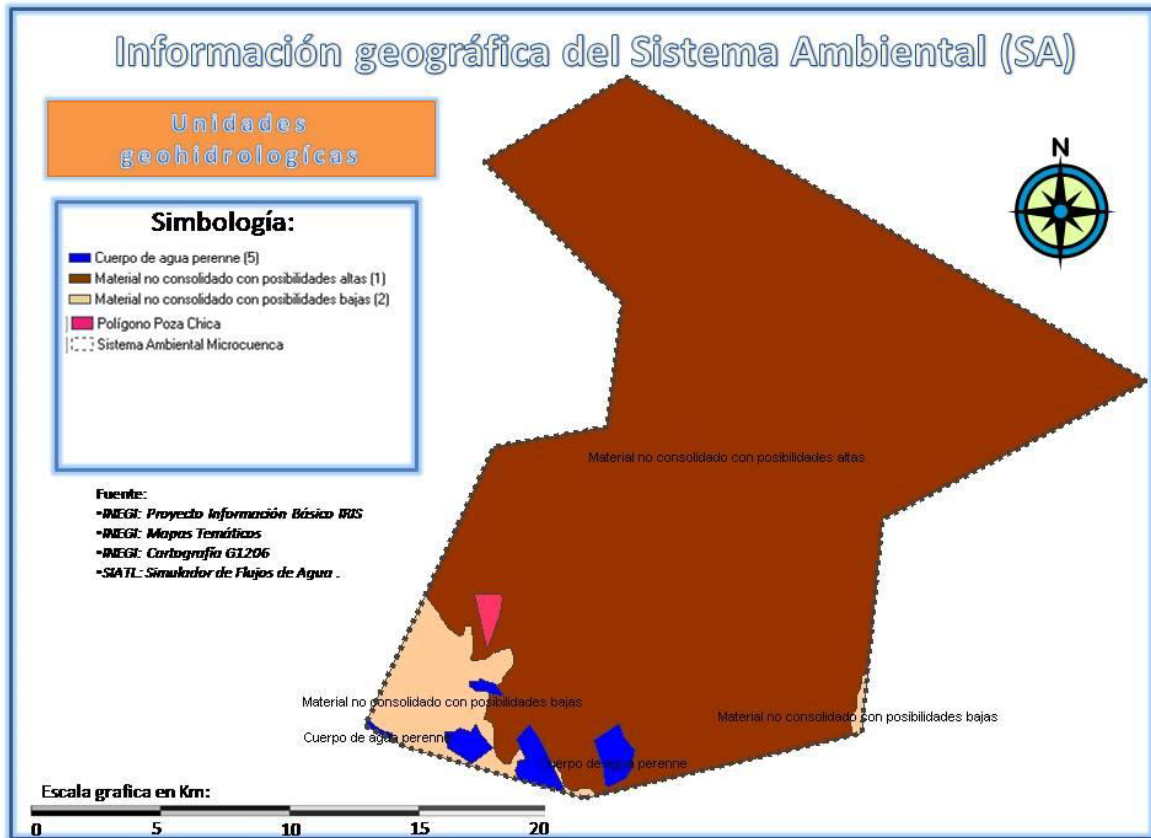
Información geográfica del Sistema Ambiental (SA)

Unidades geohidrologícas

N

Simbología:

Cuerpo de agua perenne (5)
Material no consolidado con posibilidades altas (1)
Material no consolidado con posibilidades bajas (2)
Polígono Poza Chica
Sistema Ambiental Microcuenca

Material no consolidado con posibilidades altas

Fuente:
-INEGI: Proyecto Información Básico IRIS
-INEGI: Mapas Temáticos
-INEGI: Cartografía G1206
-SIATL: Simulador de Flujos de Agua .

Material no consolidado con posibilidades bajas

Material no consolidado con posibilidades bajas

Cuerpo de agua perenne

Cuerpo de agua perenne

Escala grafica en Km:

0 5 10 15 20